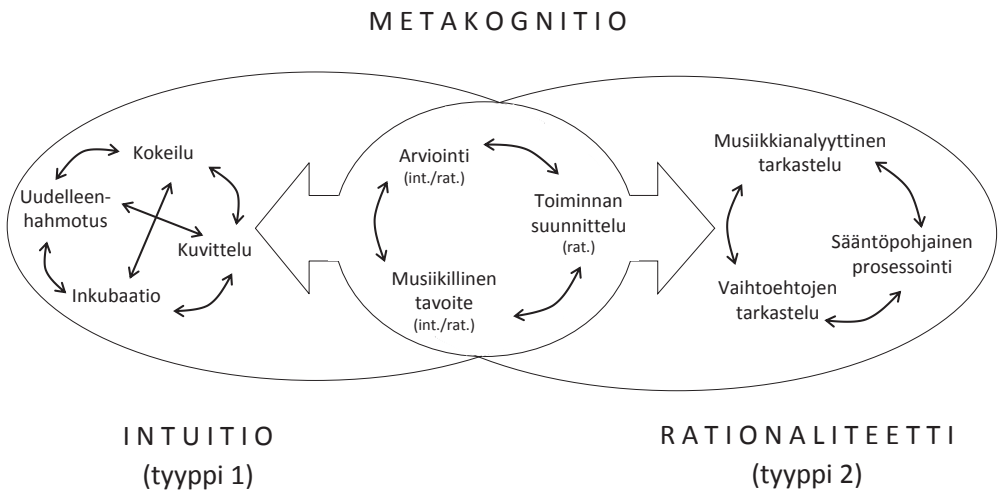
METAKOGNITIO

Kokeilu

Uudelleenhahmotus

Kuvittelu

Inkubaatio

Arviointi (int./rat.)

Toiminnan suunnittelu (rat.)

Musiikillinen tavoite (int./rat.)

Musiikkianalyyttinen tarkastelu

Sääntöpohjainen prosessointi

Vaihtoehtojen tarkastelu

INTUITIO (tyyppi 1)

RATIONALITEETTI (tyyppi 2)